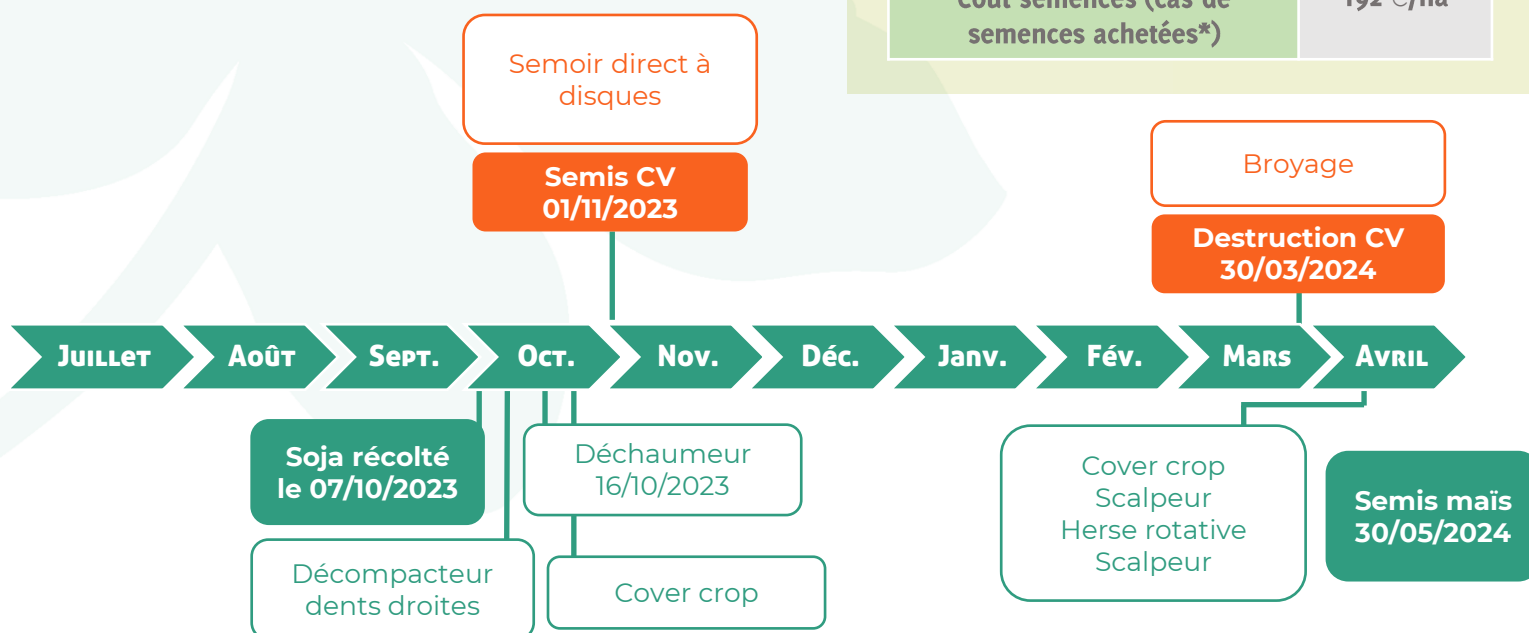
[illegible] (cas de semences achetées*) | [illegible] €/ha

Semoir direct à disques

Semis CV 01/11/2023

Broyage

Destruction CV 30/03/2024

Juillet Août Sept. Oct. Nov. Déc. Janv. Fév. Mars Avril

Soja récolté le 07/10/2023

Déchaumeur 16/10/2023

Décompacteur dents droites

Cover crop

Cover crop
Scalpeur
Herse rotative
Scalpeur

Semis maïs 30/05/2024